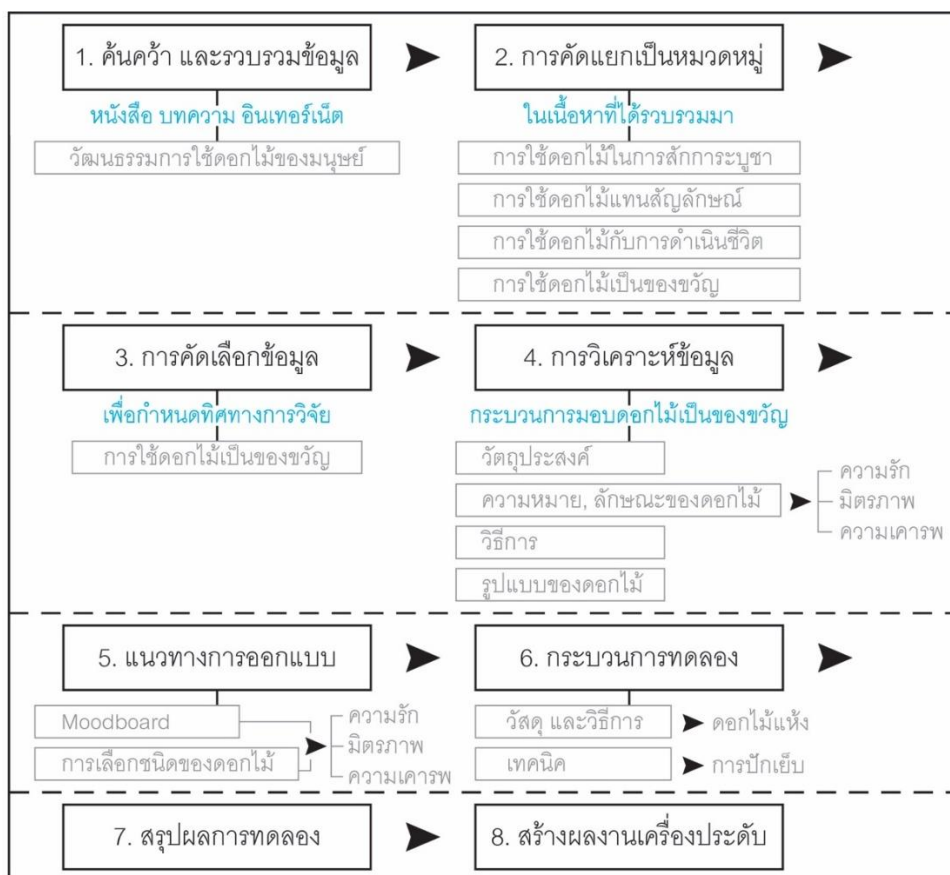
1. ค้นคว้า และรวบรวมข้อมูล

หนังสือ บทความ อินเทอร์เน็ต

วัฒนธรรมการใช้ดอกไม้ของมนุษย์

2. การคัดแยกเป็นหมวดหมู่

ในเนื้อหาที่ได้รวบรวมมา

การใช้ดอกไม้ในการสักการะบูชา

การใช้ดอกไม้แทนสัญลักษณ์

การใช้ดอกไม้กับการดำเนินชีวิต

การใช้ดอกไม้เป็นของขวัญ

3. การคัดเลือกข้อมูล

เพื่อกำหนดทิศทางการวิจัย

การใช้ดอกไม้เป็นของขวัญ

4. การวิเคราะห์ข้อมูล

กระบวนการมอบดอกไม้เป็นของขวัญ

วัตถุประสงค์

ความหมาย, ลักษณะของดอกไม้

ความรัก

มิตรภาพ

ความเคารพ

วิธีการ

รูปแบบของดอกไม้

5. แนวทางการออกแบบ

Moodboard

การเลือกชนิดของดอกไม้

ความรัก

มิตรภาพ

ความเคารพ

6. กระบวนการทดลอง

วัสดุ และวิธีการ

ดอกไม้แห้ง

เทคนิค

การปักเย็บ

7. สรุปผลการทดลอง

8. สร้างผลงานเครื่องประดับ